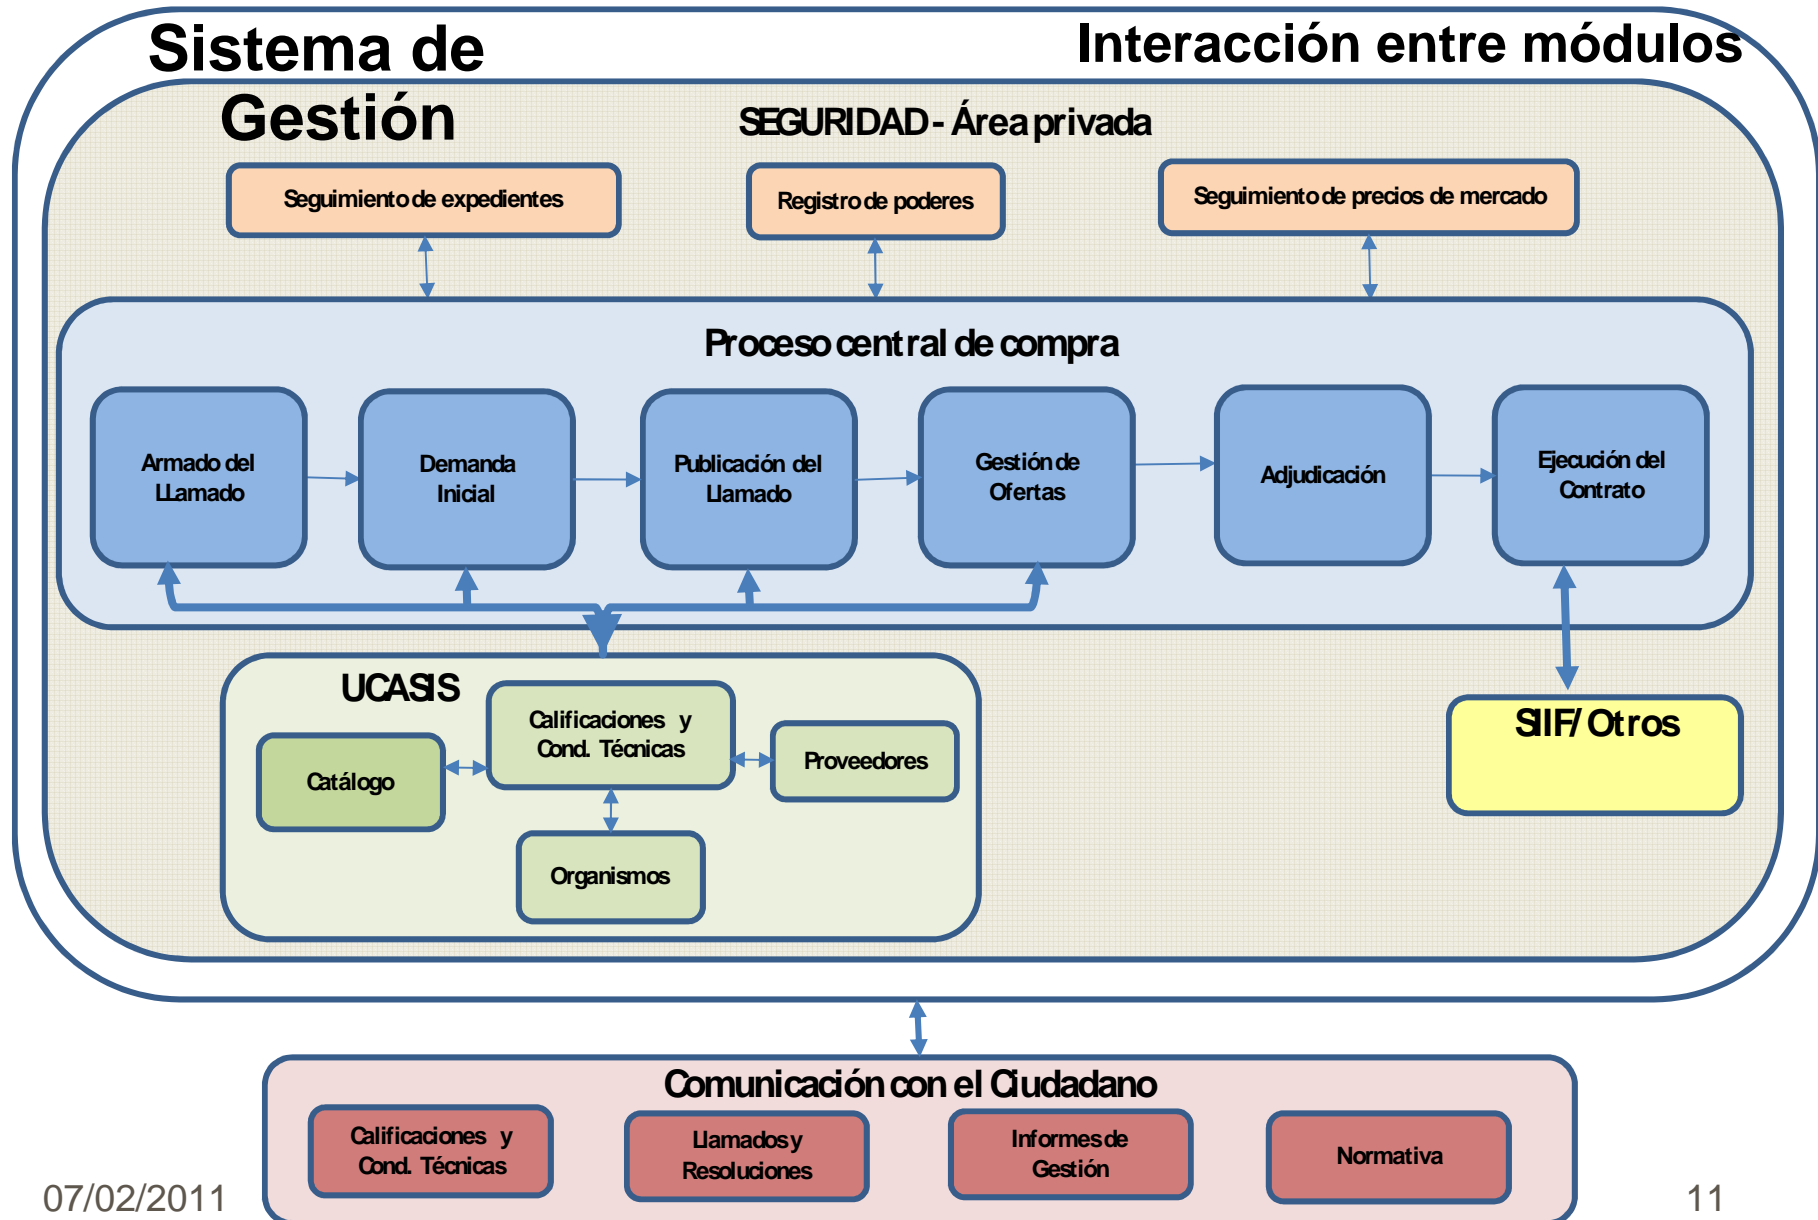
Sistema de Gestión

Interacción entre módulos

SEGURIDAD - Área privada

Seguimiento de expedientes

Registro de poderes

Seguimiento de precios de mercado

Proceso central de compra

Armado del Llamado

Demanda Inicial

Publicación del Llamado

Gestión de Ofertas

Adjudicación

Ejecución del Contrato

UCASIS

Catálogo

Calificaciones y Cond. Técnicas

Proveedores

Organismos

SIIF/ Otros

Comunicación con el Ciudadano

Calificaciones y Cond. Técnicas

Llamados y Resoluciones

Informes de Gestión

Normativa

07/02/2011

11